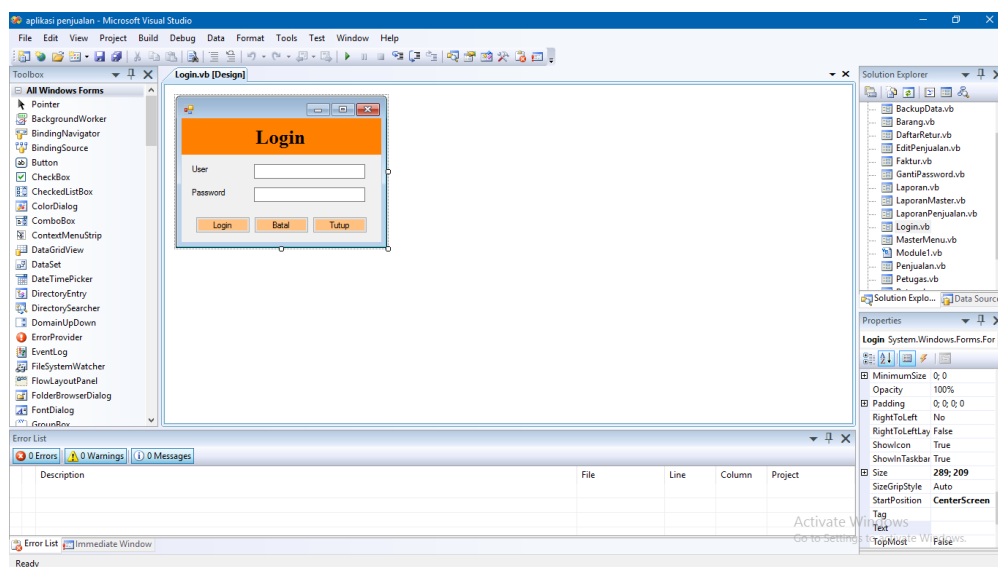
aplikasi penjualan - Microsoft Visual Studio

File Edit View Project Build Debug Data Format Tools Test Window Help

Toolbox

All Windows Forms
Pointer
BackgroundWorker
BindingNavigator
BindingSource
Button
CheckBox
CheckedListBox
ColorDialog
ComboBox
ContextMenuStrip
DataGridView
DataSet
DateTimePicker
DirectoryEntry
DirectorySearcher
DomainUpDown
ErrorProvider
EventLog
FileSystemWatcher
FlowLayoutPanel
FolderBrowserDialog
FontDialog
GroupBox

Login.vb [Design]

Login
User
Password
Login Batal Tutup

Solution Explorer
BackupData.vb
Barang.vb
DaftarRetur.vb
EditPenjualan.vb
Faktur.vb
GantiPassword.vb
Laporan.vb
LaporanMaster.vb
LaporanPenjualan.vb
Login.vb
MasterMenu.vb
Module1.vb
Penjualan.vb
Petugas.vb
Solution Explo... Data Source

Properties
Login System.Windows.Forms.For

| | |
|---|---|
| MinimumSize | 0; 0 |
| Opacity | 100% |
| Padding | 0; 0; 0; 0 |
| RightToLeft | No |
| RightToLeftLay | False |
| ShowIcon | True |
| ShowInTaskbar | True |
| Size | 289; 209 |
| SizeGripStyle | Auto |
| StartPosition | CenterScreen |
| Tag | |
| Text | |
| TopMost | False |

Error List
0 Errors 0 Warnings 0 Messages

| | Description | File | Line | Column | Project |
|---|---|---|---|---|---|

Error List Immediate Window

Activate Windows
Go to Settings to activate Windows.

Ready